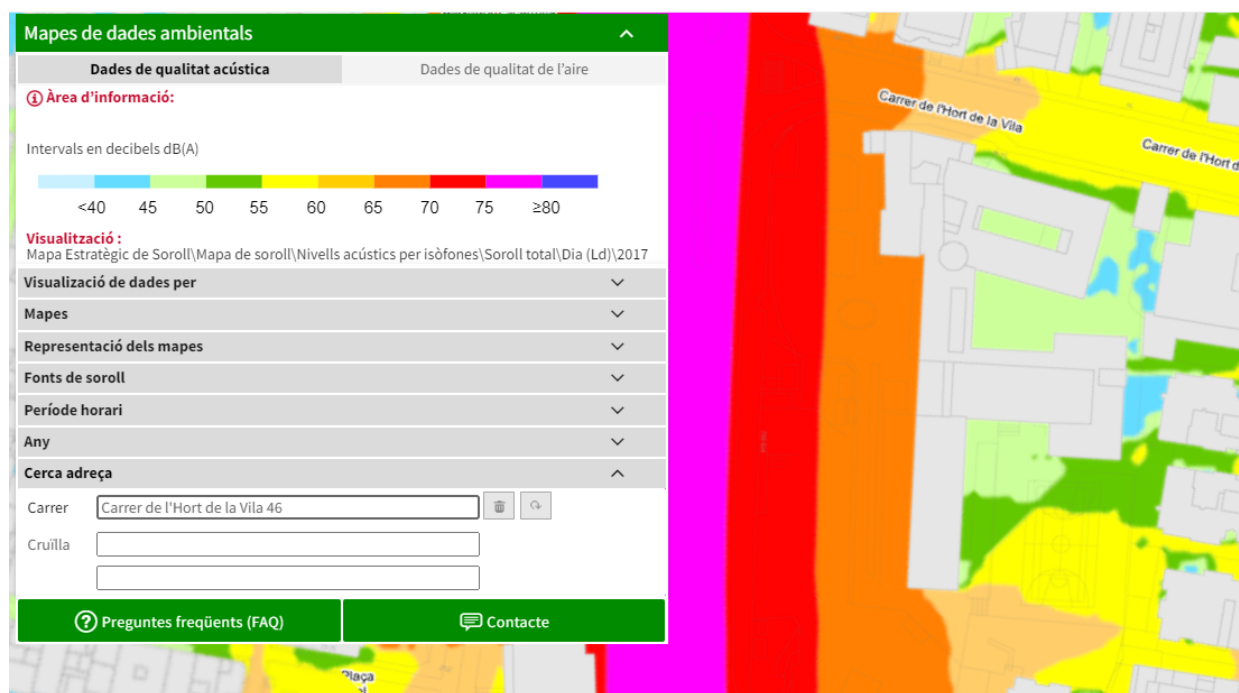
Mapes de dades ambientals

Dades de qualitat acústica

Dades de qualitat de l'aire

Àrea d'informació:

Intervals en decibels dB(A)

<40 45 50 55 60 65 70 75 ≥80

Visualització :
Mapa Estratègic de Soroll\Mapa de soroll\Nivells acústics per isòfones\Soroll total\Dia (Ld)\2017

Visualització de dades per

Mapes

Representació dels mapes

Fonts de soroll

Període horari

Any

Cerca adreça

Carrer Carrer de l'Hort de la Vila 46

Cruïlla

Preguntes freqüents (FAQ)

Contacte

Carrer de l'Hort de la Vila

Carrer de l'Hort d

Plaça